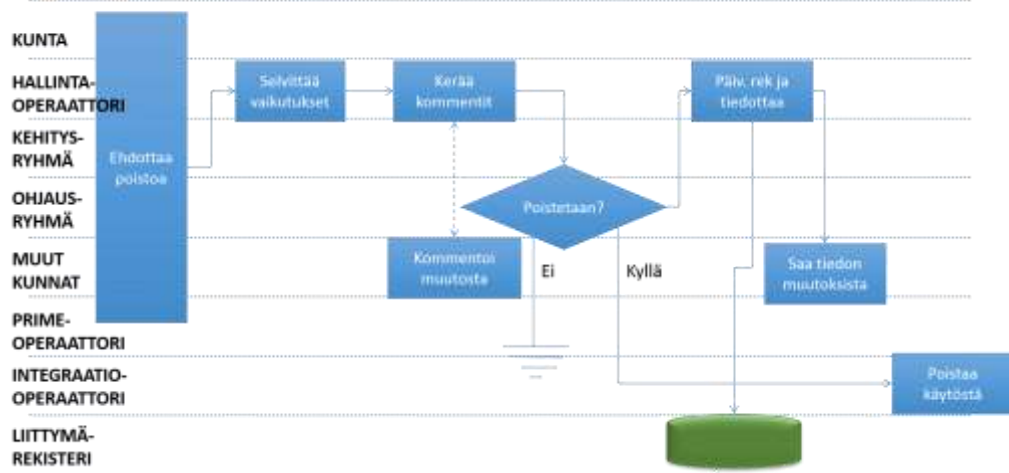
KUNTA

HALLINTA-OPERAATTORI

KEHITYS-RYHMÄ

OHJAUS-RYHMÄ

MUUT KUNNAT

PRIME-OPERAATTORI

INTEGRAATIO-OPERAATTORI

LIITTYMÄ-REKISTERI

Ehdottaa poistoa

Selvittää vaikutukset

Kerää kommentit

Kommentoi muutosta

Poistetaan?

Ei

Kyllä

Päiv. rek ja tiedottaa

Saa tiedon muutoksista

Poistaa käytöstä